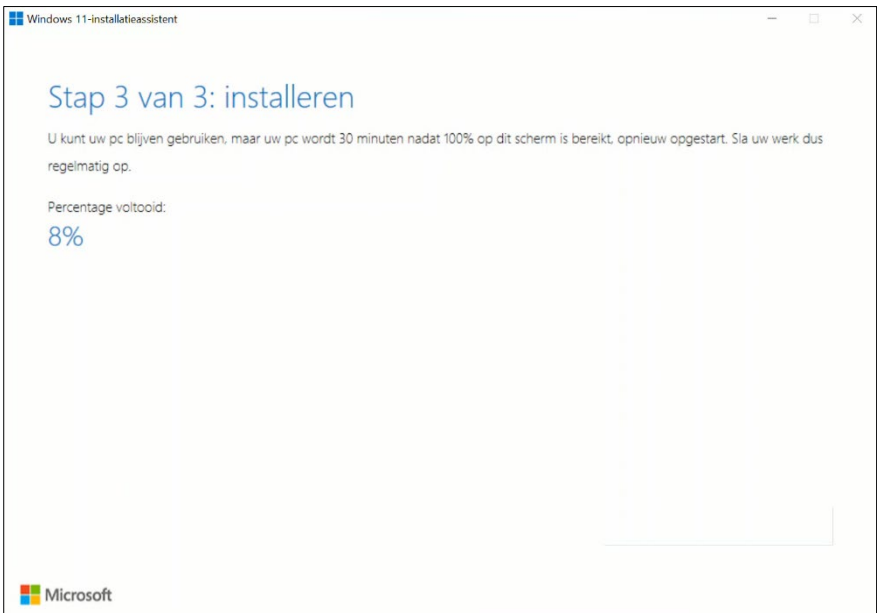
Windows 11-installatieassistent

Stap 3 van 3: installeren

U kunt uw pc blijven gebruiken, maar uw pc wordt 30 minuten nadat 100% op dit scherm is bereikt, opnieuw opgestart. Sla uw werk dus regelmatig op.

Percentage voltooid:
8%

Microsoft